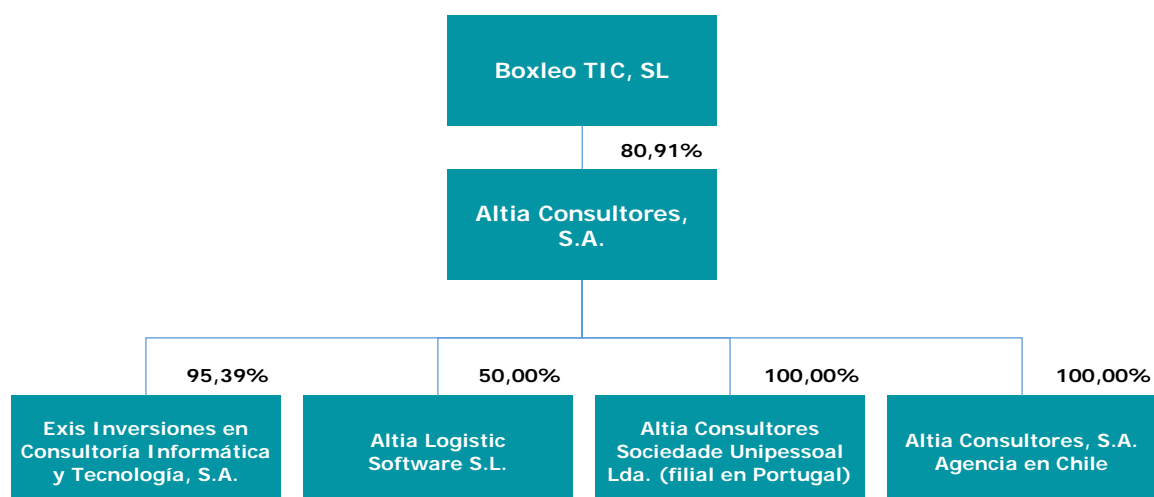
Boxleo TIC, SL

80,91%

Altia Consultores, S.A.

95,39%

Exis Inversiones en Consultoría Informática y Tecnología, S.A.

50,00%

Altia Logistic Software S.L.

100,00%

Altia Consultores Sociedade Unipessoal Lda. (filial en Portugal)

100,00%

Altia Consultores, S.A. Agencia en Chile